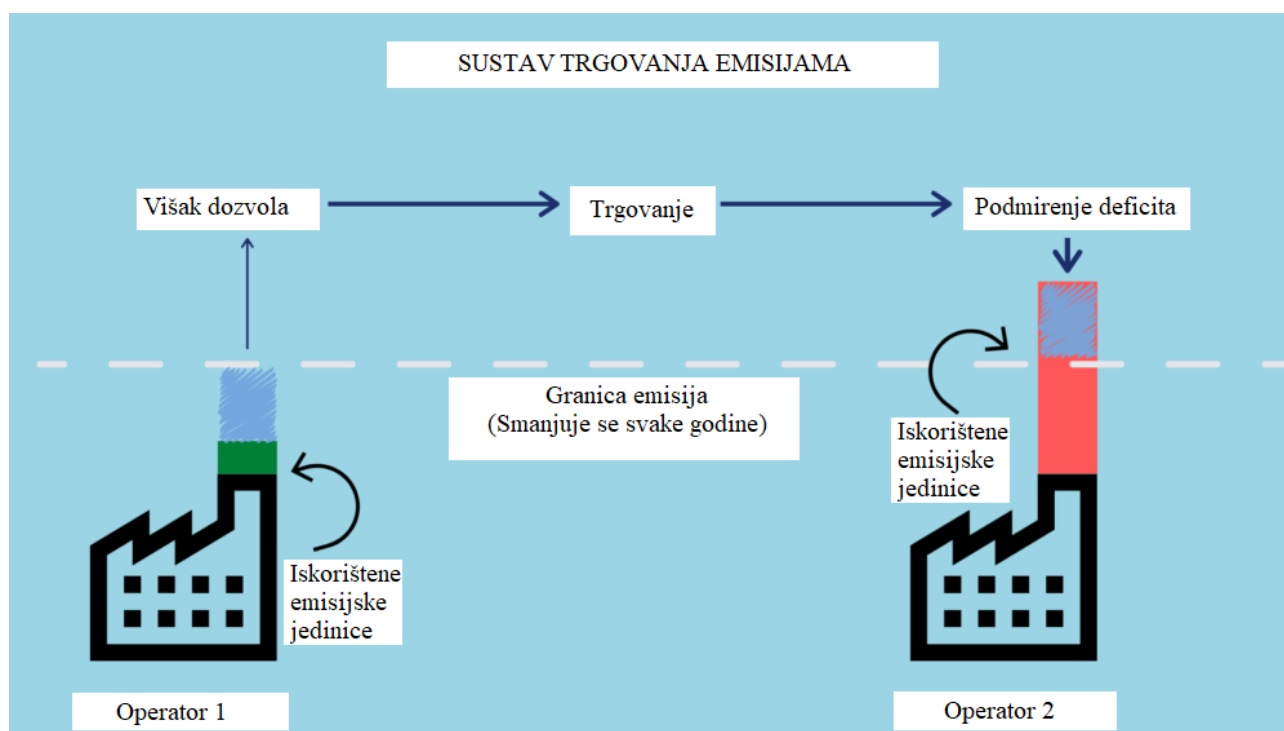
SUSTAV TRGOVANJA EMISIJAMA

Višak dozvola

Trgovanje

Podmirenje deficita

Granica emisija
(Smanjuje se svake godine)

Iskorištene emisijske jedinice

Iskorištene emisijske jedinice

Operator 1

Operator 2